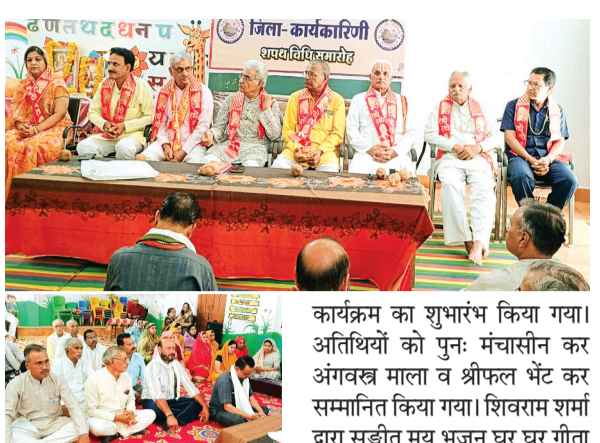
ढ ण त थ द ध न प

जिला- कार्यकारिणी
शपथ विधि समारोह

कार्यक्रम का शुभारंभ किया गया। अतिथियों को पुनः मंचासीन कर अंगवस्त्र माला व श्रीफल भेंट कर सम्मानित किया गया। शिवराम शर्मा द्वारा संगीत मय भजन घर घर गीता